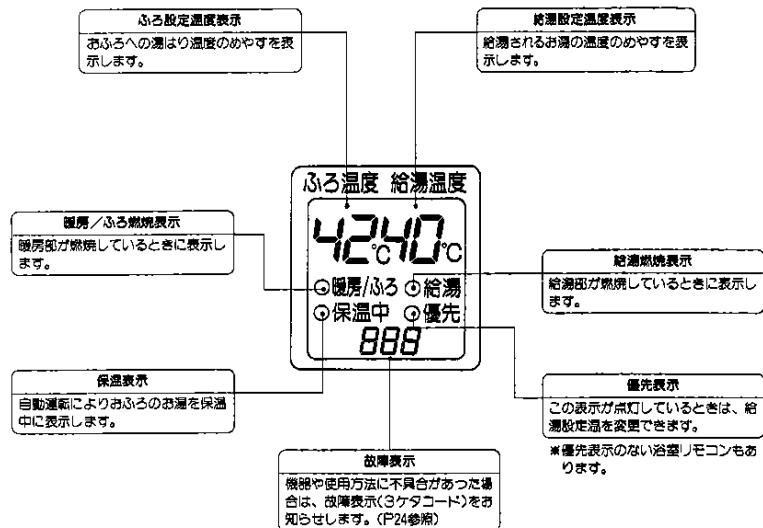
ふろ設定温度表示
おふろへの湯はり温度のめやすを表示します。

給湯設定温度表示
給湯されるお湯の温度のめやすを表示します。

ふろ温度 給湯温度

42℃ 40℃

暖房／ふろ燃焼表示
暖房部が燃焼しているときに表示します。

暖房/ふろ
給湯
保温中
優先
888

給湯燃焼表示
給湯部が燃焼しているときに表示します。

保温表示
自動運転によりおふろのお湯を保温中に表示します。

優先表示
この表示が点灯しているときは、給湯設定温を変更できます。
※優先表示のない浴室リモコンもあります。

故障表示
機器や使用方法に不具合があった場合は、故障表示（3ケタコード）をお知らせします。（P24参照）